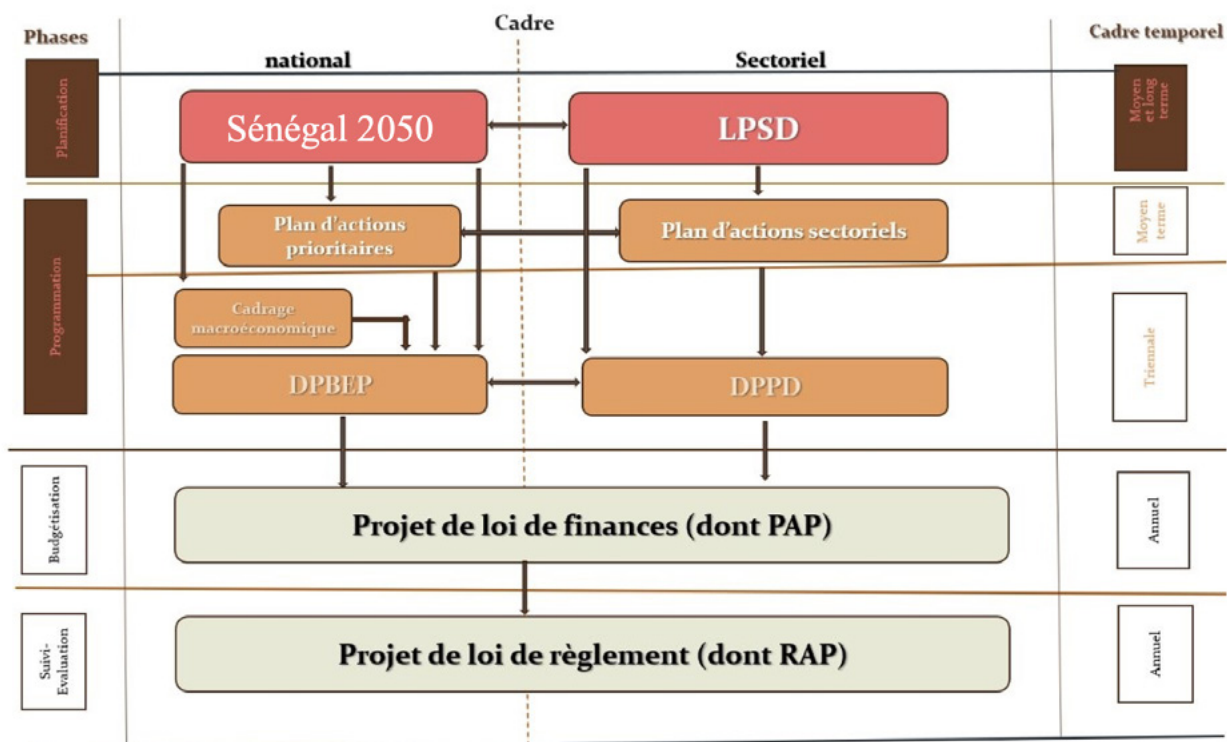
Phases

Cadre

national

Sectoriel

Cadre temporel

Planification

Sénégal 2050

LPSD

Moyen et long terme

Programmation

Plan d'actions prioritaires

Plan d'actions sectoriels

Moyen terme

Cadrage macroéconomique

DPBEP

DPPD

Triennale

Budgétisation

Projet de loi de finances (dont PAP)

Annuel

Suivi-Evaluation

Projet de loi de règlement (dont RAP)

Annuel